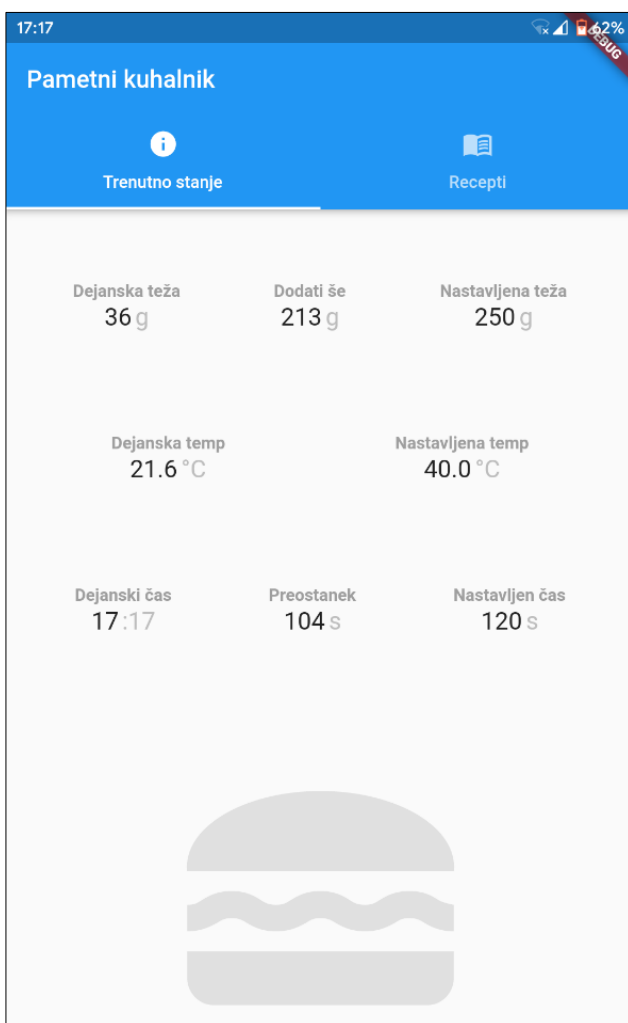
17:17

62%

DEBUG

Pametni kuhalnik

Trenutno stanje

Recepti

Dejanska teža
36 g

Dodati še
213 g

Nastavljena teža
250 g

Dejanska temp
21.6 °C

Nastavljena temp
40.0 °C

Dejanski čas
17:17

Preostanek
104 s

Nastavljen čas
120 s